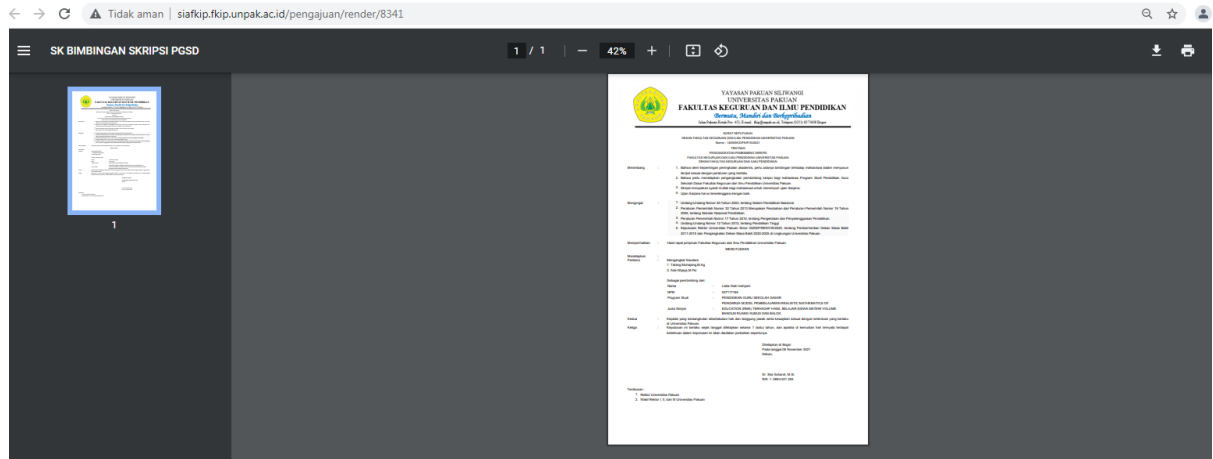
Tidak aman | siafkip.fkip.unpak.ac.id/pengajuan/render/8341

SK BIMBINGAN SKRIPSI PGSD

1 / 1 | — 42% +

1

YAYASAN PAKUAN SILIWANGI
UNIVERSITAS PAKUAN
FAKULTAS KEGURUAN DAN ILMU PENDIDIKAN
Bermutu, Mandiri dan Berkepribadian

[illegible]